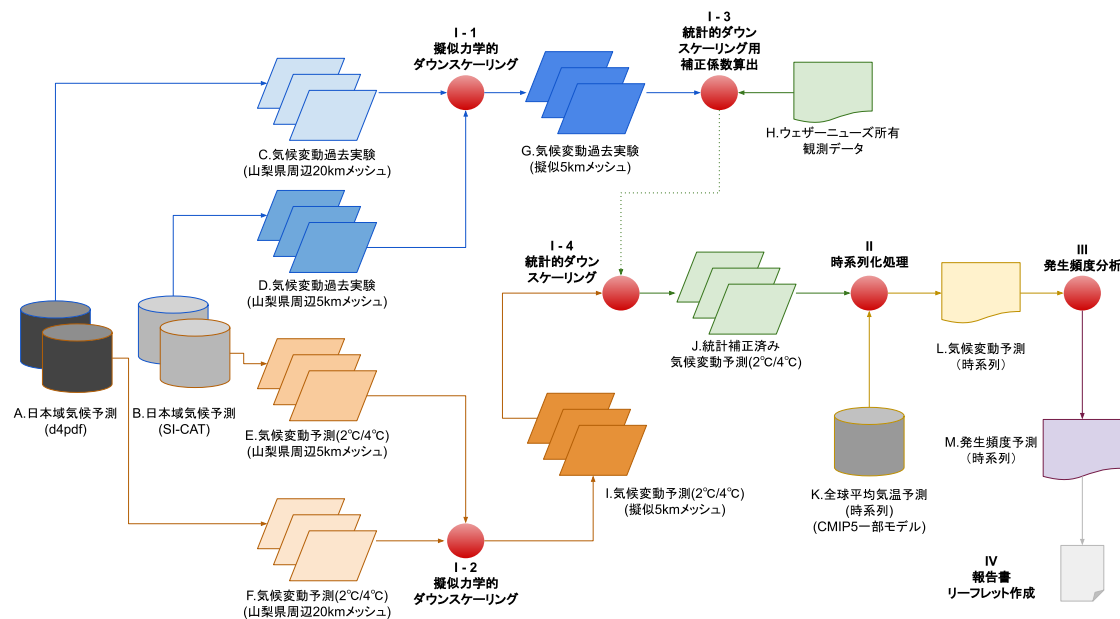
I - 1
擬似力学的
ダウンスケーリング

I - 3
統計的ダウン
スケーリング用
補正係数算出

H.ウェザーニューズ所有
観測データ

C.気候変動過去実験
(山梨県周辺20kmメッシュ)

G.気候変動過去実験
(擬似5kmメッシュ)

D.気候変動過去実験
(山梨県周辺5kmメッシュ)

I - 4
統計的ダウン
スケーリング

II
時系列化処理

III
発生頻度分析

J.統計補正済み
気候変動予測(2℃/4℃)

L.気候変動予測
(時系列)

A.日本域気候予測
(d4pdf)

B.日本域気候予測
(SI-CAT)

E.気候変動予測(2℃/4℃)
(山梨県周辺5kmメッシュ)

M.発生頻度予測
(時系列)

I.気候変動予測(2℃/4℃)
(擬似5kmメッシュ)

K.全球平均気温予測
(時系列)
(CMIP5一部モデル)

I - 2
擬似力学的
ダウンスケーリング

F.気候変動予測(2℃/4℃)
(山梨県周辺20kmメッシュ)

IV
報告書
リーフレット作成